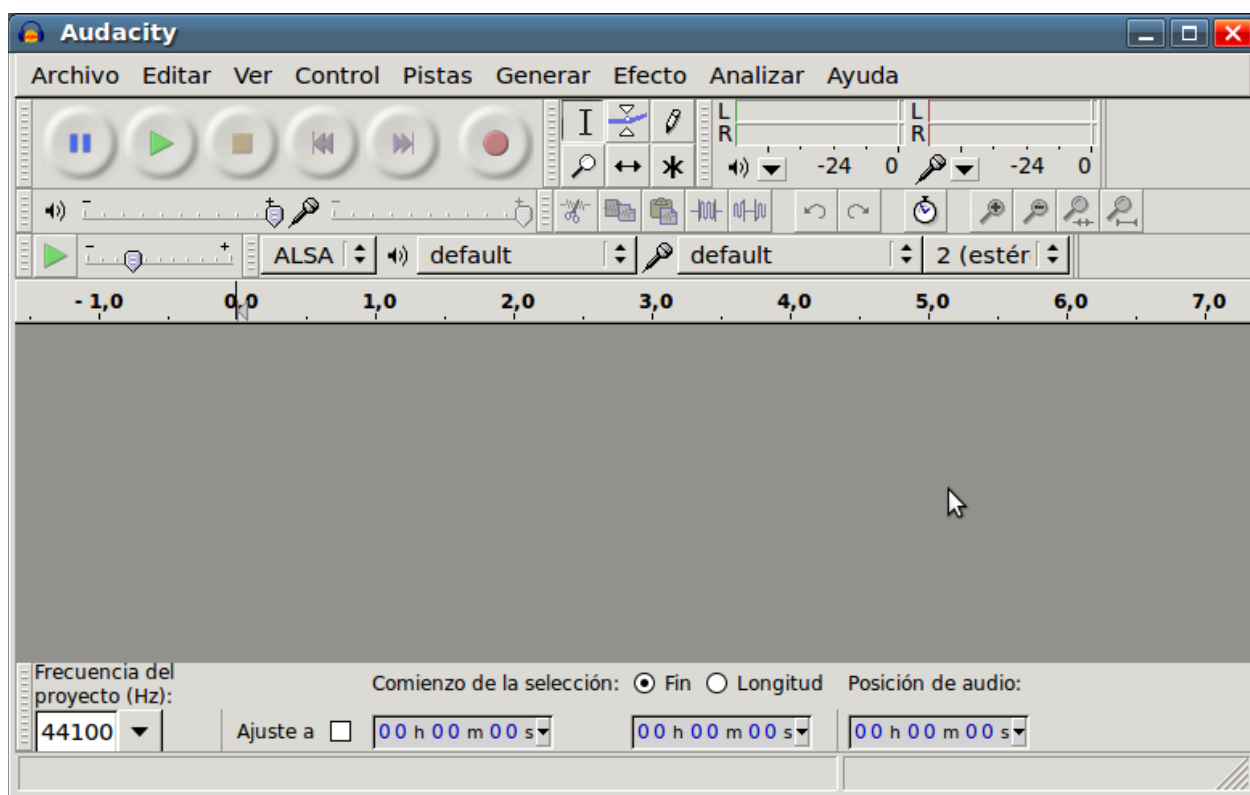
Audacity

Archivo Editar Ver Control Pistas Generar Efecto Analizar Ayuda

L
R
L
R
-24 0 -24 0

ALSA default default 2 (estér

- 1,0 0,0 1,0 2,0 3,0 4,0 5,0 6,0 7,0

Frecuencia del proyecto (Hz):
44100
Ajuste a
Comienzo de la selección: Fin Longitud
00 h 00 m 00 s
00 h 00 m 00 s
Posición de audio:
00 h 00 m 00 s